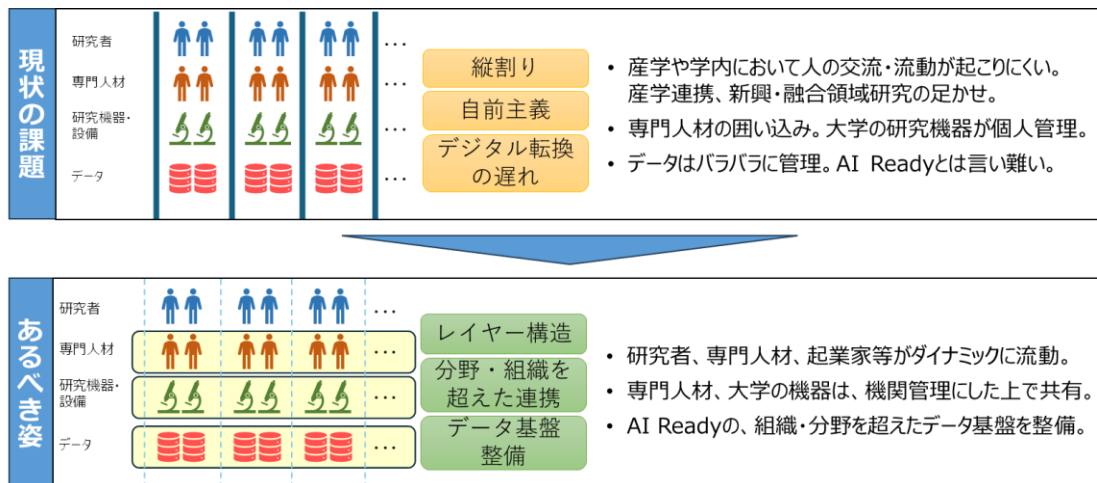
現状の課題

研究者
専門人材
研究機器・設備
データ

…
…
…
…

縦割り
自前主義
デジタル転換の遅れ

• 産学や学内において人の交流・流動が起こりにくい。産学連携、新興・融合領域研究の足かせ。
• 専門人材の囲い込み。大学の研究機器が個人管理。
• データはバラバラに管理。AI Readyとは言い難い。

あるべき姿

研究者
専門人材
研究機器・設備
データ

…
…
…
…

レイヤー構造
分野・組織を超えた連携
データ基盤整備

• 研究者、専門人材、起業家等がダイナミックに流動。
• 専門人材、大学の機器は、機関管理にした上で共有。
• AI Readyの、組織・分野を超えたデータ基盤を整備。